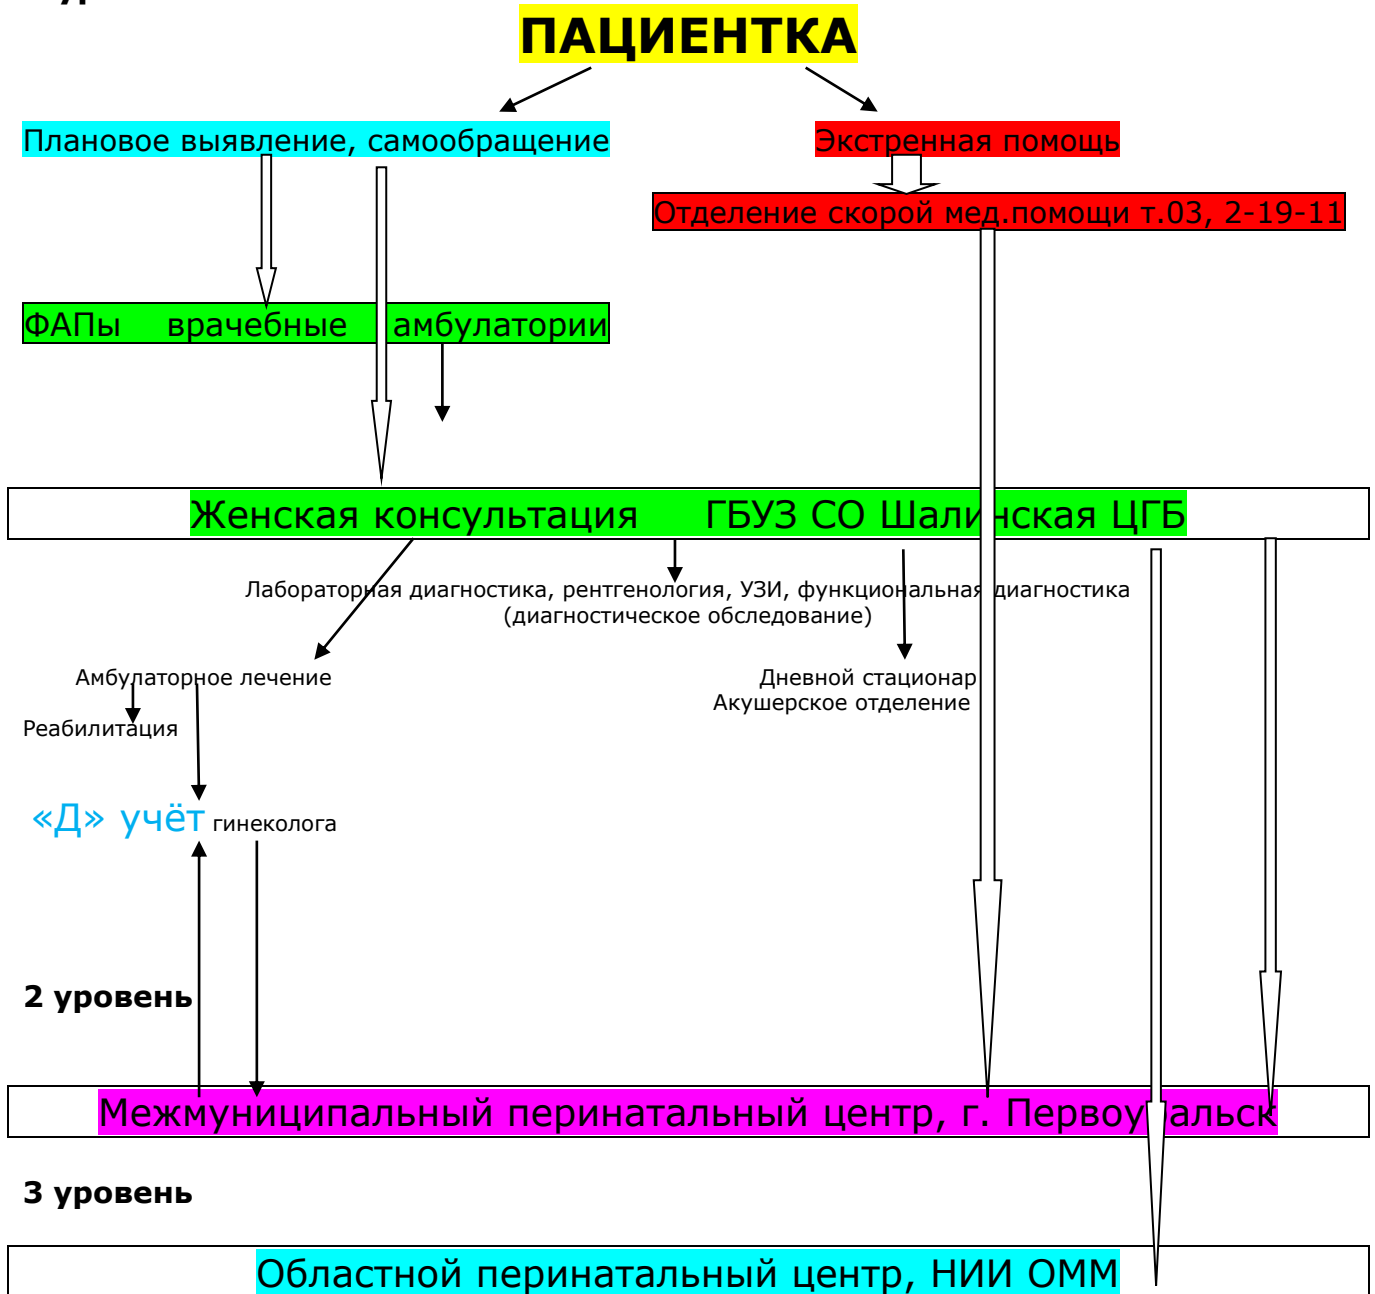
ПАЦИЕНТКА

Плановое выявление, самообращение

Экстренная помощь

Отделение скорой мед.помощи т.03, 2-19-11

ФАПы врачебные амбулатории

Женская консультация ГБУЗ СО Шалинская ЦГБ

Лабораторная диагностика, рентгенология, УЗИ, функциональная диагностика (диагностическое обследование)

Амбулаторное лечение

Реабилитация

Дневной стационар
Акушерское отделение

«Д» учёт гинеколога

2 уровень

Межмуниципальный перинатальный центр, г. Первоуральск

3 уровень

Областной перинатальный центр, НИИ ОММ